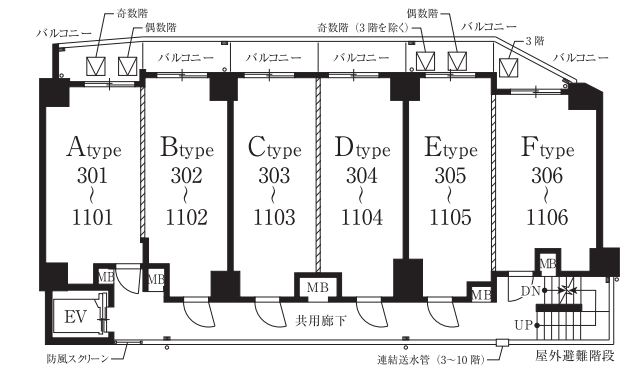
奇数階
偶数階
バルコニー
バルコニー
バルコニー
バルコニー
奇数階（3階を除く）
偶数階
バルコニー
3階
バルコニー

Atype
301
~
1101

Btype
302
~
1102

Ctype
303
~
1103

Dtype
304
~
1104

Etype
305
~
1105

Ftype
306
~
1106

MB
MB
MB
MB
MB
EV
DN
UP
共用廊下
防風スクリーン
連結送水管（3～10階）
屋外避難階段